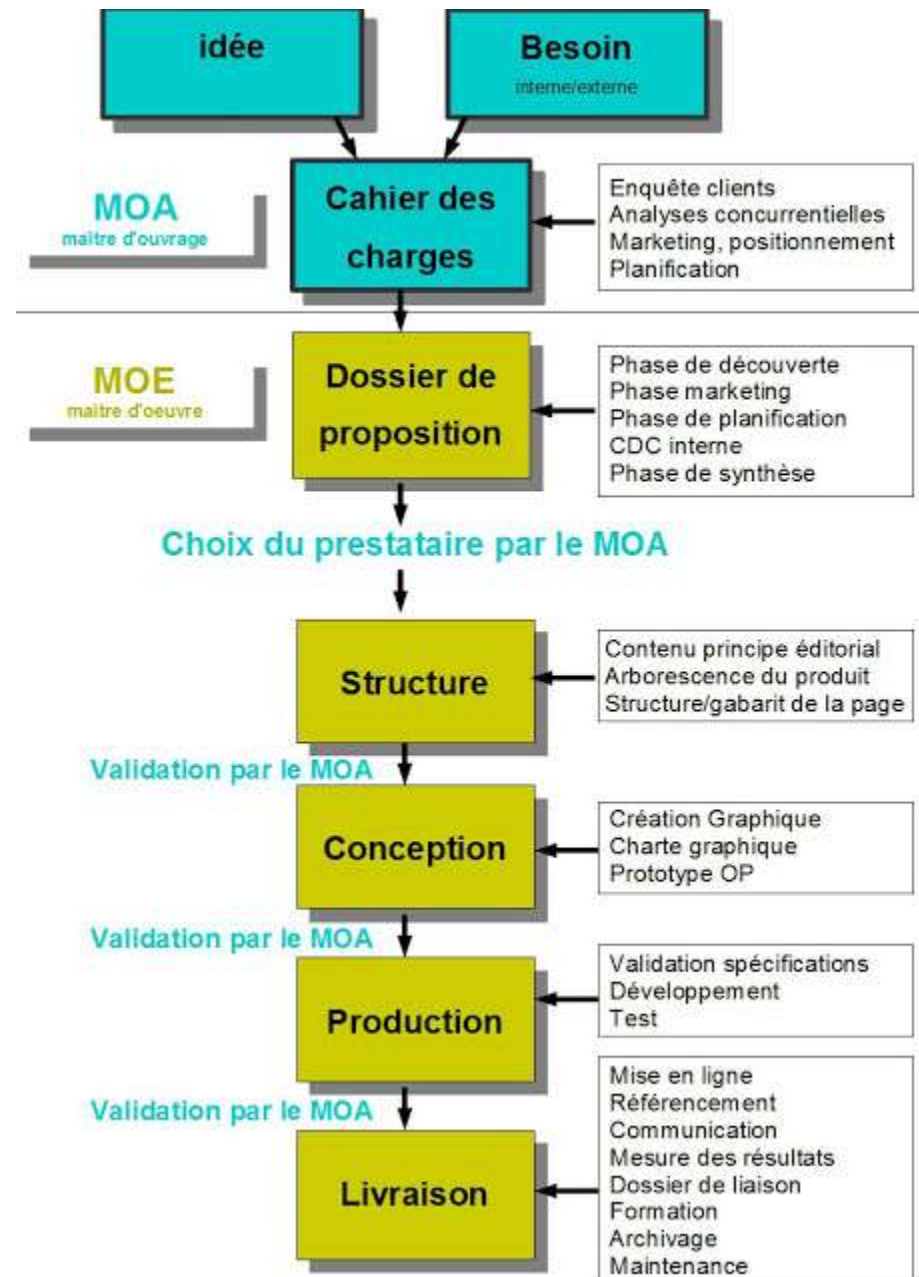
idée

Besoin
interne/externe

MOA
maitre d'ouvrage

Cahier des charges

Enquête clients
Analyses concurrentielles
Marketing, positionnement
Planification

MOE
maitre d'oeuvre

Dossier de proposition

Phase de découverte
Phase marketing
Phase de planification
CDC interne
Phase de synthèse

Choix du prestataire par le MOA

Structure

Contenu principe éditorial
Arborescence du produit
Structure/gabarit de la page

Validation par le MOA

Conception

Création Graphique
Charte graphique
Prototype OP

Validation par le MOA

Production

Validation spécifications
Développement
Test

Validation par le MOA

Livraison

Mise en ligne
Référencement
Communication
Mesure des résultats
Dossier de liaison
Formation
Archivage
Maintenance